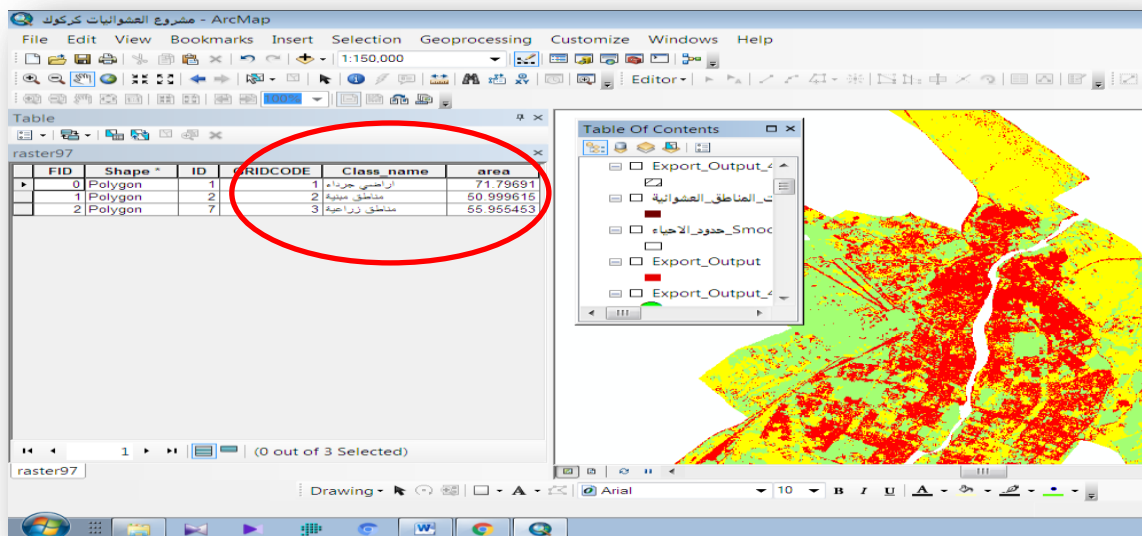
مشروع العشوائيات كركوك - ArcMap

File Edit View Bookmarks Insert Selection Geoprocessing Customize Windows Help

1:150,000

Editor

100%

Table

raster97

| FID | Shape * | ID | GRIDCODE | Class_name | area |
|---|---|---|---|---|---|
| 0 | Polygon | 1 | 1 | اراضي جرداء | 71.79691 |
| 1 | Polygon | 2 | 2 | مناطق مبنية | 50.999615 |
| 2 | Polygon | 7 | 3 | مناطق زراعية | 55.955453 |

1 (0 out of 3 Selected)

raster97

Table Of Contents

Export_Output_4

المناطق_العشوائية

Smoo_حدود_الاحياء

Export_Output

Export_Output_4

Drawing

Arial

10

B I U A